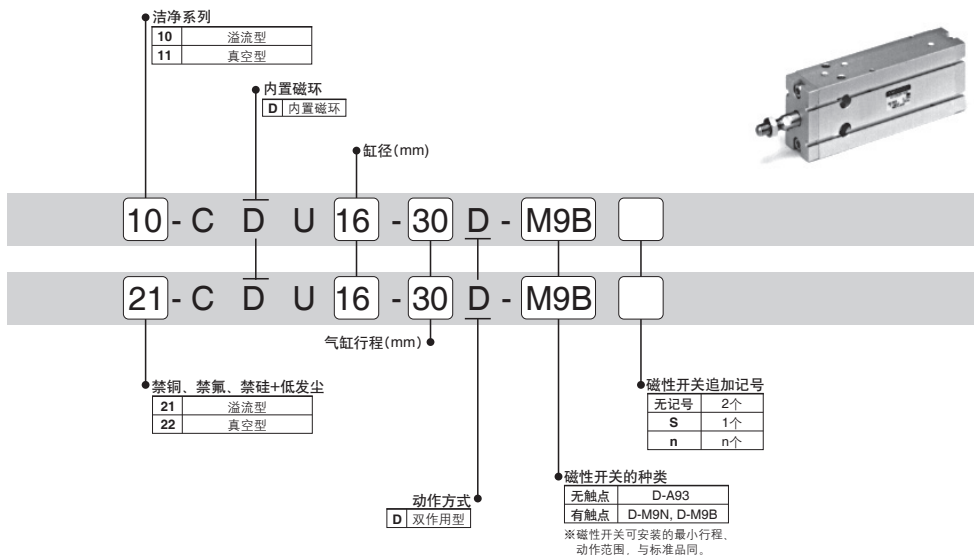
洁净系列

| 10 | 溢流型 |
|---|---|
| 11 | 真空型 |

内置磁环

| D | 内置磁环 |
|---|---|

缸径(mm)

10 - C D U 16 - 30 D - M9B

21 - C D U 16 - 30 D - M9B

气缸行程(mm)

禁铜、禁氟、禁硅+低发尘

| 21 | 溢流型 |
|---|---|
| 22 | 真空型 |

磁性开关追加记号

| 无记号 | 2个 |
|---|---|
| S | 1个 |
| n | n个 |

磁性开关的种类

| 无触点 | D-A93 |
|---|---|
| 有触点 | D-M9N, D-M9B |

※磁性开关可安装的最小行程、动作范围、与标准品同。

动作方式

| D | 双作用型 |
|---|---|